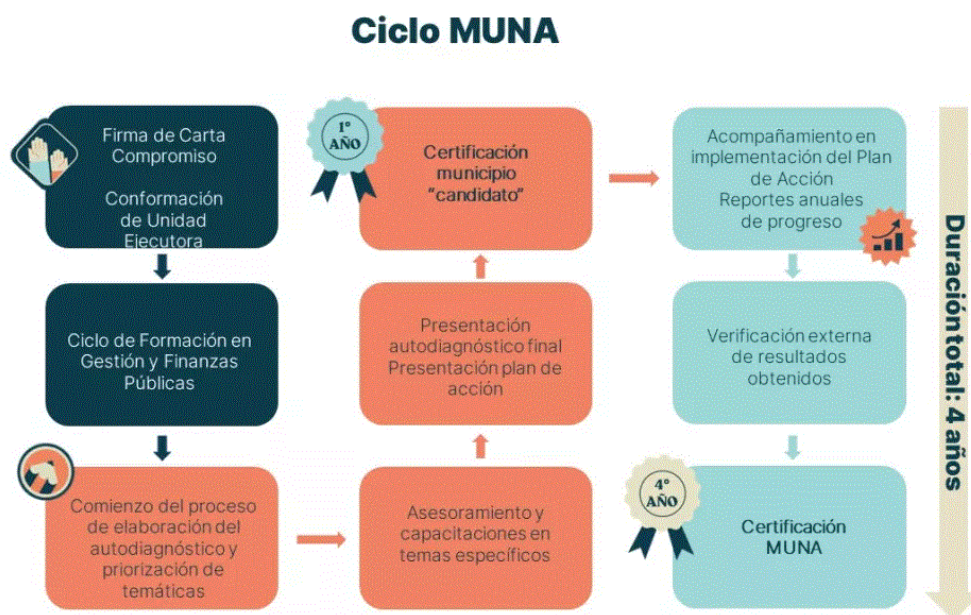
Ciclo MUNA

Firma de Carta Compromiso

Conformación de Unidad Ejecutora

Ciclo de Formación en Gestión y Finanzas Públicas

Comienzo del proceso de elaboración del autodiagnóstico y priorización de temáticas

Asesoramiento y capacitaciones en temas específicos

Presentación autodiagnóstico final Presentación plan de acción

1° AÑO

Certificación municipio "candidato"

Acompañamiento en implementación del Plan de Acción Reportes anuales de progreso

Verificación externa de resultados obtenidos

4° AÑO

Certificación MUNA

Duración total: 4 años